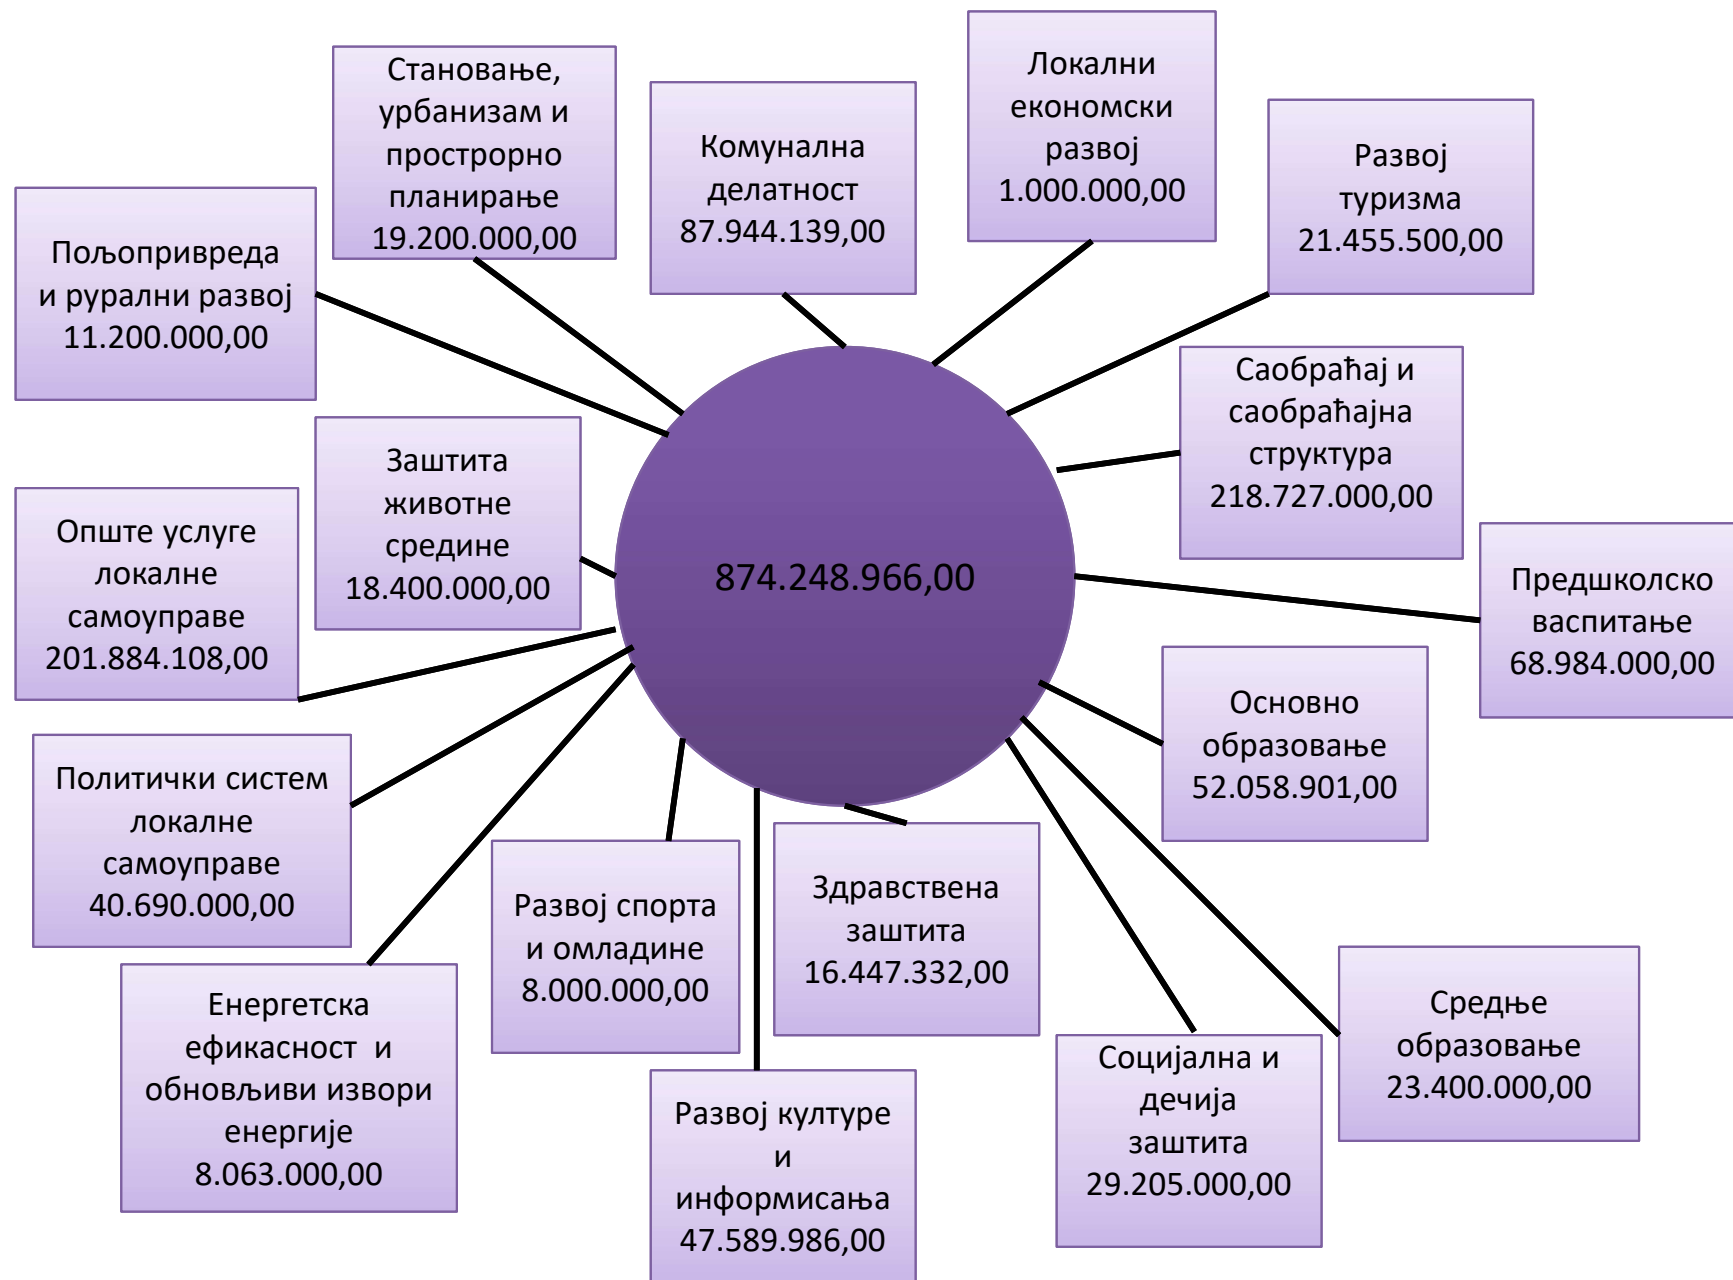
874.248.966,00

Становање, урбанизам и просторно планирање 19.200.000,00

Комунална делатност 87.944.139,00

Локални економски развој 1.000.000,00

Развој туризма 21.455.500,00

Пољопривреда и рурални развој 11.200.000,00

Саобраћај и саобраћајна структура 218.727.000,00

Заштита животне средине 18.400.000,00

Опште услуге локалне самоуправе 201.884.108,00

Предшколско васпитање 68.984.000,00

Основно образовање 52.058.901,00

Политички систем локалне самоуправе 40.690.000,00

Развој спорта и омладине 8.000.000,00

Здравствена заштита 16.447.332,00

Средње образовање 23.400.000,00

Енергетска ефикасност и обновљиви извори енергије 8.063.000,00

Социјална и дечија заштита 29.205.000,00

Развој културе и информисања 47.589.986,00